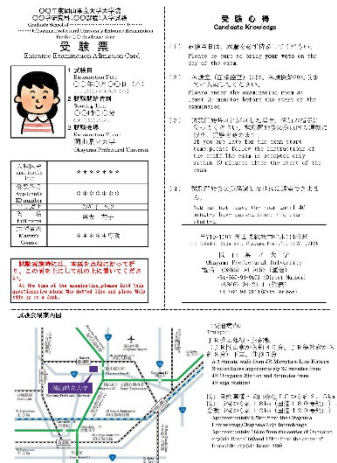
〇〇年度岡山県立大学大学院
〇〇学研究科〇〇〇〇課程入学試験
Graduate School of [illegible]
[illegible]

受験票
Entrance Examination Admission Card

1 試験日
Examination Date
〇〇年〇月〇日（〇）
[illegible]

2 試験開始時刻
Starting Time
〇〇時〇〇分
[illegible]

3 試験会場
Examination Site
岡山県立大学
Okayama Prefectural University

| 受験番号 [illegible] | ＊＊＊＊＊＊ |
|---|---|
| 志望区分 Application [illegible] | 〇〇〇〇〇〇〇 |
| 氏名 Full name | 岡大 花子 |
| 志望コース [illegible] Course | 〇〇〇〇〇〇〇 |

試験実施時の際は、本票を点線に沿って切り、この部分にしたがって机上に置いてください。
At the time of the examination, please fold this card along the dotted line and place this side up on a desk.

受験心得
Candidate Knowledge

(1) 試験当日は、本票を必ず持参してください。
Please be sure to bring your card on the day of the exam.

(2) 受験者（試験会場）には、試験開始10分前までに入室してください。
Please enter the examination room at least 10 minutes before the start of the examination.

(3) 試験開始時刻に遅れた場合は、試験開始後20分までの遅刻は受験を認めますが、それ以降の入室は認めません。
If you are late for the exam start time, entry within 20 minutes of the start of the exam is accepted only within 20 minutes after the start of the exam.

(4) 試験時間中は退室を認めません。
You can not leave the room until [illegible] minutes have passed after the start of the exam.

〒719-1197 岡山県総社市窪木111番地
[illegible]
岡山県立大学
Okayama Prefectural University
電話 (0866) 94-2111（代表）
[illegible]
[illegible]

試験会場案内図

岡山県立大学

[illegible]